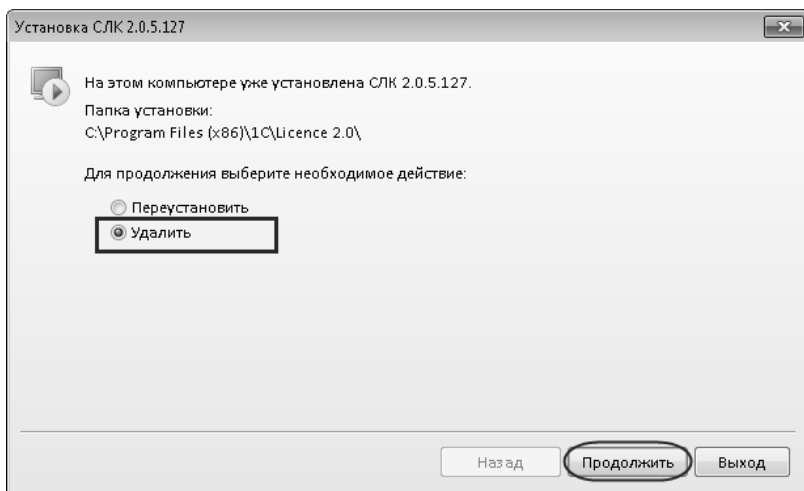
Установка СЛК 2.0.5.127

На этом компьютере уже установлена СЛК 2.0.5.127.

Папка установки:
C:\Program Files (x86)\1C\Licence 2.0\

Для продолжения выберите необходимое действие:

Переустановить
Удалить

Назад
Продолжить
Выход